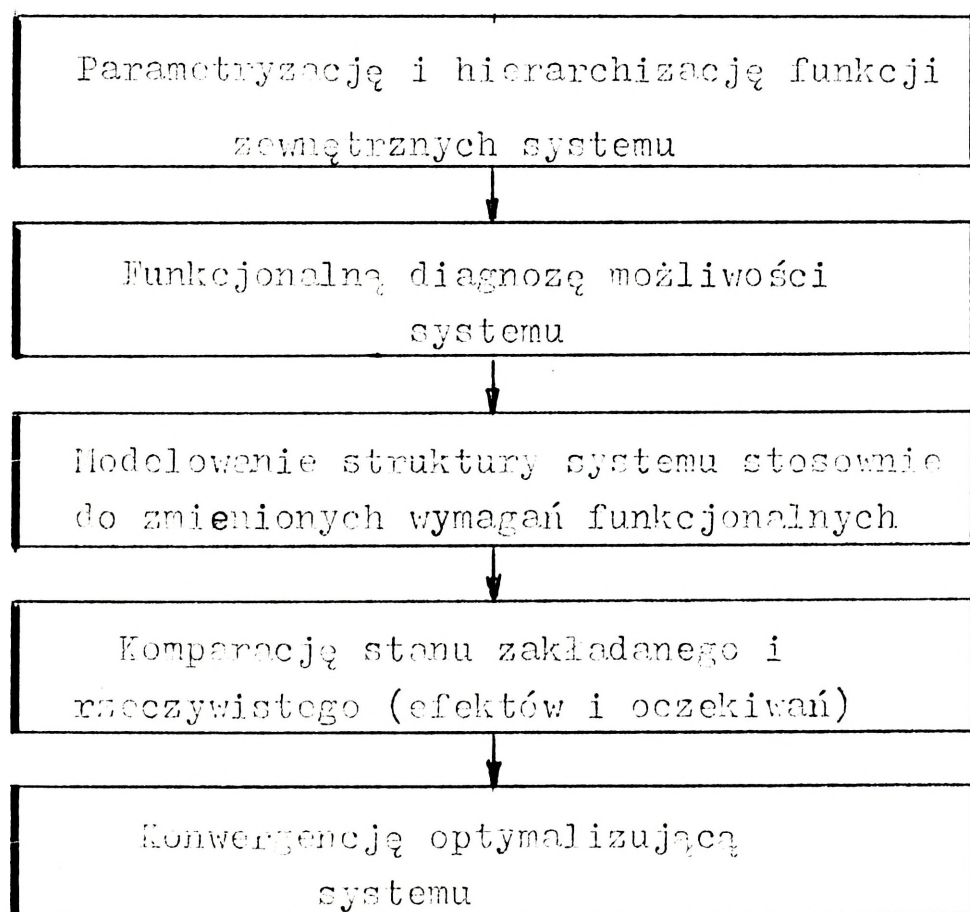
Parametryzację i hierarchizację funkcji zewnętrznych systemu

Funkcjonalną diagnozę możliwości systemu

Modelowanie struktury systemu stosownie do zmienionych wymagań funkcjonalnych

Komparację stanu zakładanego i rzeczywistego (efektów i oczekiwań)

Konwergencję optymalizującą systemu